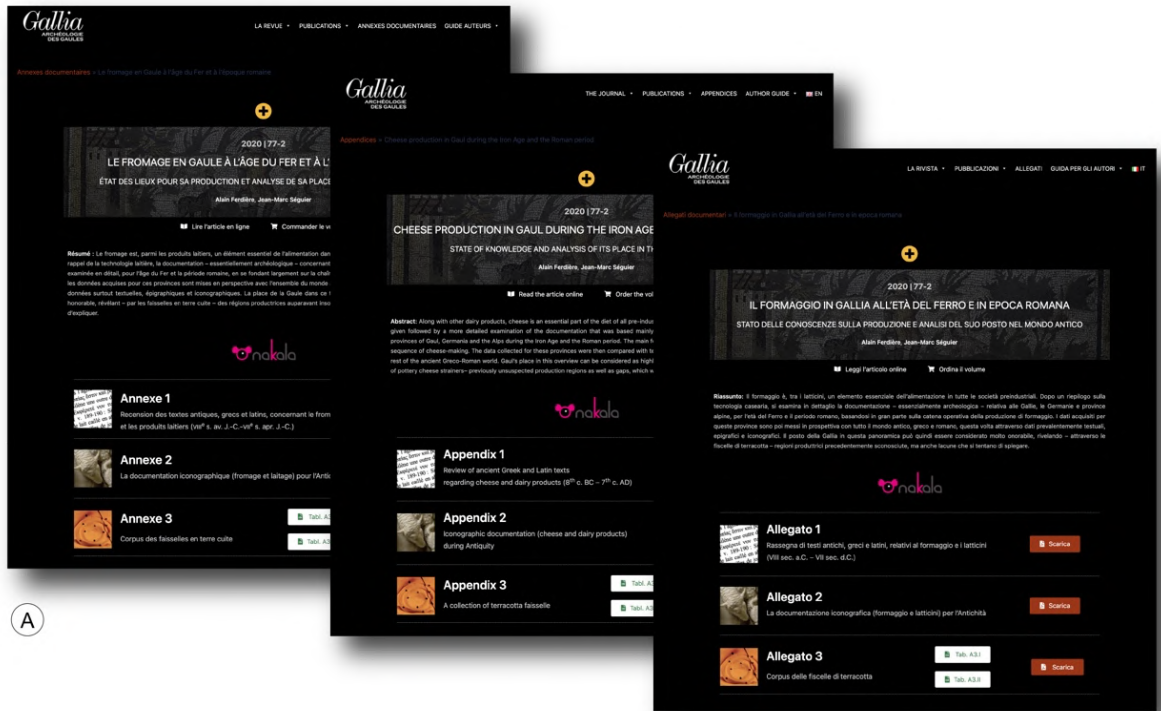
Gallia
ARCHÉOLOGIE DES GAULES

LA REVUE · PUBLICATIONS · ANNEXES DOCUMENTAIRES · GUIDE AUTEURS ·

Annexes documentaires » Le fromage en Gaule à l'âge du Fer et à l'époque romaine

2020 | 77-2

LE FROMAGE EN GAULE À L'ÂGE DU FER ET À L'

ÉTAT DES LIEUX POUR SA PRODUCTION ET ANALYSE DE SA PLACE

Alain Ferdière, Jean-Marc Séguier

Lire l'article en ligne · Commander le v

Résumé : Le fromage est, parmi les produits laitiers, un élément essentiel de l'alimentation dan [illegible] rappel de la technologie laitière, la documentation – essentiellement archéologique – concernant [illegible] examinée en détail, pour l'âge du Fer et la période romaine, en se fondant largement sur la chaîn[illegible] les données acquises pour ces provinces sont mises en perspective avec l'ensemble du monde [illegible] données surtout textuelles, épigraphiques et iconographiques. La place de la Gaule dans ce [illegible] honorable, révélant – par les faisselles en terre cuite – des régions productrices auparavant inso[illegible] d'expliquer.

nakala

Annexe 1
Recension des textes antiques, grecs et latins, concernant le from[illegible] et les produits laitiers (VIIIe s. av. J.-C.–VIIe s. apr. J.-C.)

Annexe 2
La documentation iconographique (fromage et laitage) pour l'Anti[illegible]

Annexe 3
Corpus des faisselles en terre cuite
Tabl. A3 · Tabl. A3

Gallia
ARCHÉOLOGIE DES GAULES

THE JOURNAL · PUBLICATIONS · APPENDICES · AUTHOR GUIDE · EN

Appendices » Cheese production in Gaul during the Iron Age and the Roman period

2020 | 77-2

CHEESE PRODUCTION IN GAUL DURING THE IRON AGE

STATE OF KNOWLEDGE AND ANALYSIS OF ITS PLACE IN TH

Alain Ferdière, Jean-Marc Séguier

Read the article online · Order the vol

Abstract: Along with other dairy products, cheese is an essential part of the diet of all pre-indus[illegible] given followed by a more detailed examination of the documentation that was based mainly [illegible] provinces of Gaul, Germania and the Alps during the Iron Age and the Roman period. The main f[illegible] sequence of cheese-making. The data collected for these provinces were then compared with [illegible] rest of the ancient Greco-Roman world. Gaul's place in this overview can be considered as high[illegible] of pottery cheese strainers– previously unsuspected production regions as well as gaps, which w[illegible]

nakala

Appendix 1
Review of ancient Greek and Latin texts regarding cheese and dairy products (8th c. BC – 7th c. AD)

Appendix 2
Iconographic documentation (cheese and dairy products) during Antiquity

Appendix 3
A collection of terracotta faisselle
Tabl. A3 · Tabl. A3

Gallia
ARCHÉOLOGIE DES GAULES

LA RIVISTA · PUBBLICAZIONI · ALLEGATI · GUIDA PER GLI AUTORI · IT

Allegati documentari » Il formaggio in Gallia all'età del Ferro e in epoca romana

2020 | 77-2

IL FORMAGGIO IN GALLIA ALL'ETÀ DEL FERRO E IN EPOCA ROMANA

STATO DELLE CONOSCENZE SULLA PRODUZIONE E ANALISI DEL SUO POSTO NEL MONDO ANTICO

Alain Ferdière, Jean-Marc Séguier

Leggi l'articolo online · Ordina il volume

Riassunto: Il formaggio è, tra i latticini, un elemento essenziale dell'alimentazione in tutte le società preindustriali. Dopo un riepilogo sulla tecnologia casearia, si esamina in dettaglio la documentazione – essenzialmente archeologica – relativa alle Gallie, le Germanie e province alpine, per l'età del Ferro e il periodo romano, basandosi in gran parte sulla catena operativa della produzione di formaggio. I dati acquisiti per queste province sono poi messi in prospettiva con tutto il mondo antico, greco e romano, questa volta attraverso dati prevalentemente testuali, epigrafici e iconografici. Il posto della Gallia in questa panoramica può quindi essere considerato molto onorevole, rivelando – attraverso le fiscelle di terracotta – regioni produttrici precedentemente sconosciute, ma anche lacune che si tentano di spiegare.

nakala

Allegato 1
Rassegna di testi antichi, greci e latini, relativi al formaggio e i latticini (VIII sec. a.C. – VII sec. d.C.)
Scarica

Allegato 2
La documentazione iconografica (formaggio e latticini) per l'Antichità
Scarica

Allegato 3
Corpus delle fiscelle di terracotta
Tab. A3.I · Tab. A3.II · Scarica

A